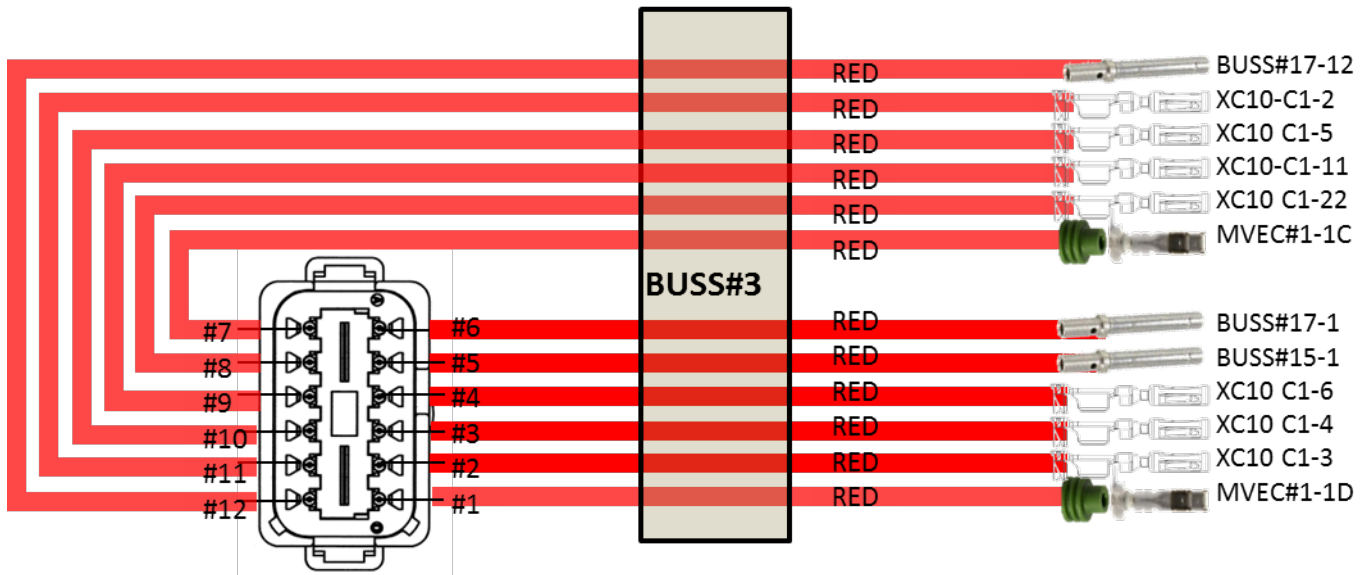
BUSS#3

#7
#8
#9
#10
#11
#12

#6
#5
#4
#3
#2
#1

RED BUSS#17-12
RED XC10-C1-2
RED XC10 C1-5
RED XC10-C1-11
RED XC10 C1-22
RED MVEC#1-1C

RED BUSS#17-1
RED BUSS#15-1
RED XC10 C1-6
RED XC10 C1-4
RED XC10 C1-3
RED MVEC#1-1D